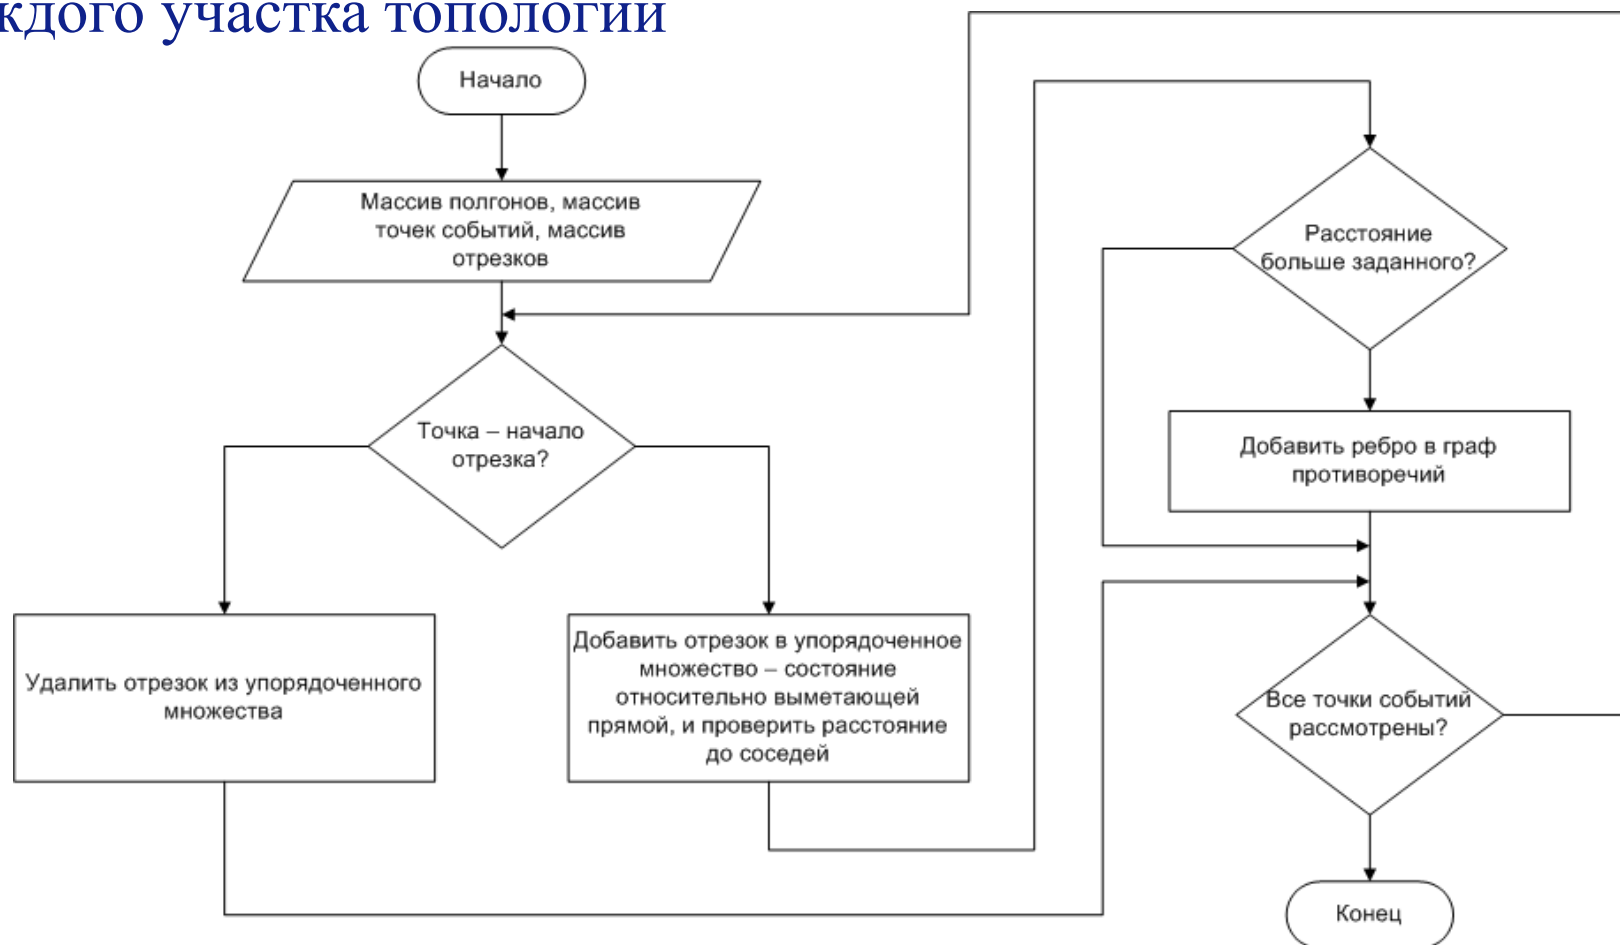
кдого участка топологии

Начало

Массив полгонов, массив точек событий, массив отрезков

Точка – начало отрезка?

Удалить отрезок из упорядоченного множества

Добавить отрезок в упорядоченное множество – состояние относительно выметающей прямой, и проверить расстояние до соседей

Расстояние больше заданного?

Добавить ребро в граф противоречий

Все точки событий рассмотрены?

Конец